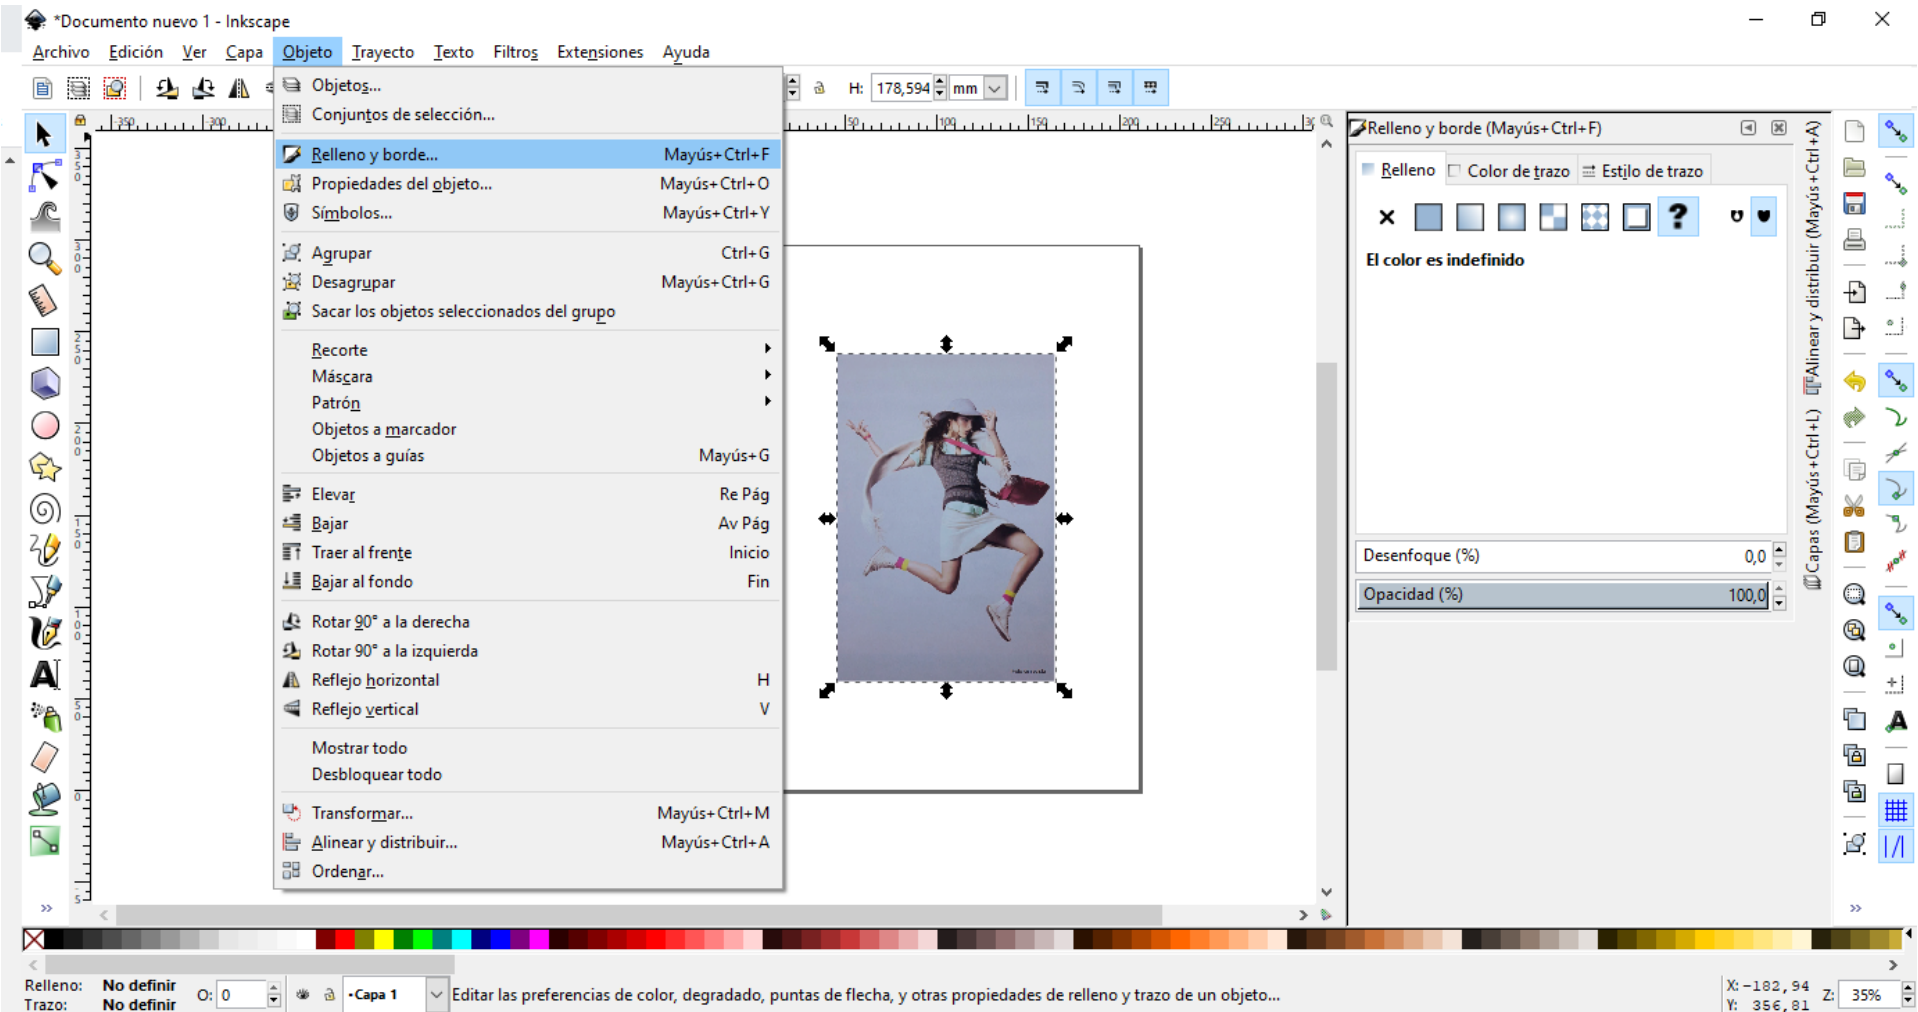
*Documento nuevo 1 - Inkscape

Archivo Edición Ver Capa Objeto Trayecto Texto Filtros Extensiones Ayuda

H: 178,594 mm

Objetos...
Conjuntos de selección...
Relleno y borde... Mayús+Ctrl+F
Propiedades del objeto... Mayús+Ctrl+O
Símbolos... Mayús+Ctrl+Y
Agrupar Ctrl+G
Desagrupar Mayús+Ctrl+G
Sacar los objetos seleccionados del grupo
Recorte
Máscara
Patrón
Objetos a marcador
Objetos a guías Mayús+G
Elevar Re Pág
Bajar Av Pág
Traer al frente Inicio
Bajar al fondo Fin
Rotar 90° a la derecha
Rotar 90° a la izquierda
Reflejo horizontal H
Reflejo vertical V
Mostrar todo
Desbloquear todo
Transformar... Mayús+Ctrl+M
Alinear y distribuir... Mayús+Ctrl+A
Ordenar...

Relleno y borde (Mayús+Ctrl+F)
Relleno Color de trazo Estilo de trazo
El color es indefinido
Desenfoque (%) 0,0
Opacidad (%) 100,0

Alinear y distribuir (Mayús+Ctrl+A)
Capas (Mayús+Ctrl+L)

Relleno: No definir
Trazo: No definir
O: 0
-Capa 1
Editar las preferencias de color, degradado, puntas de flecha, y otras propiedades de relleno y trazo de un objeto...
X: -182,94
Y: 356,81
Z: 35%